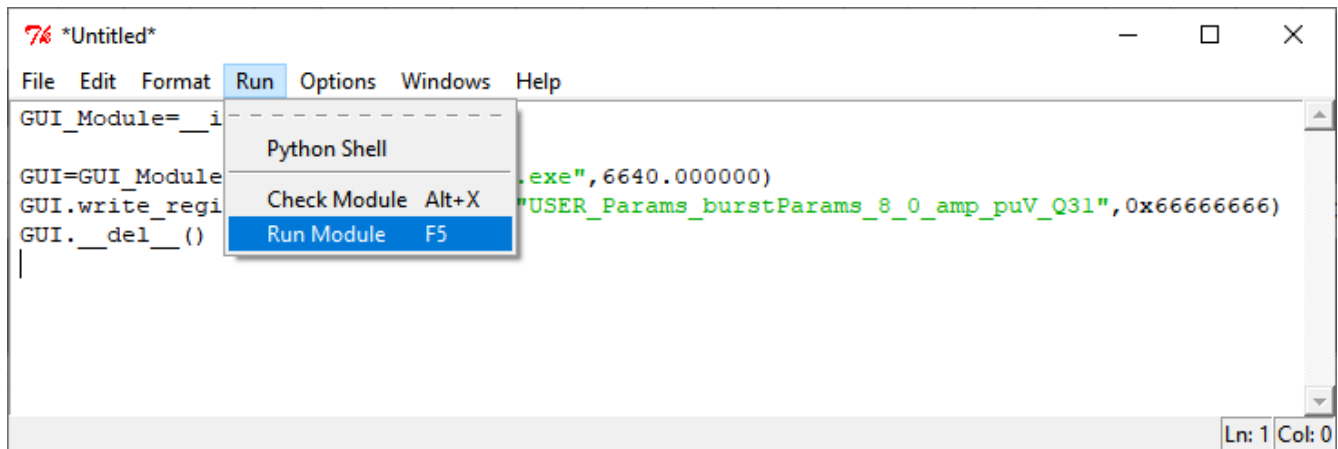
*Untitled*

File Edit Format Run Options Windows Help

GUI_Module=__i
GUI=GUI_Module .exe",6640.000000)
GUI.write_regi "USER_Params_burstParams_8_0_amp_puV_Q31",0x66666666)
GUI.__del__()

Python Shell
Check Module Alt+X
Run Module F5

Ln: 1 Col: 0